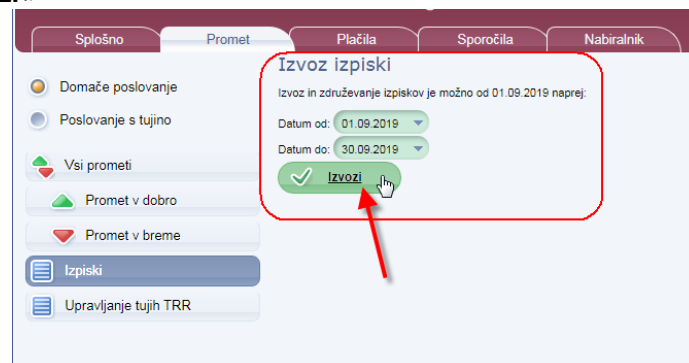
Splošno
Promet
Plačila
Sporočila
Nabiralnik

Domače poslovanje
Poslovanje s tujino

Vsi prometi
Promet v dobro
Promet v breme
Izpiski
Upravljanje tujih TRR

Izvoz izpiski

Izvoz in združevanje izpiskov je možno od 01.09.2019 naprej:

Datum od: 01.09.2019
Datum do: 30.09.2019

Izvozi